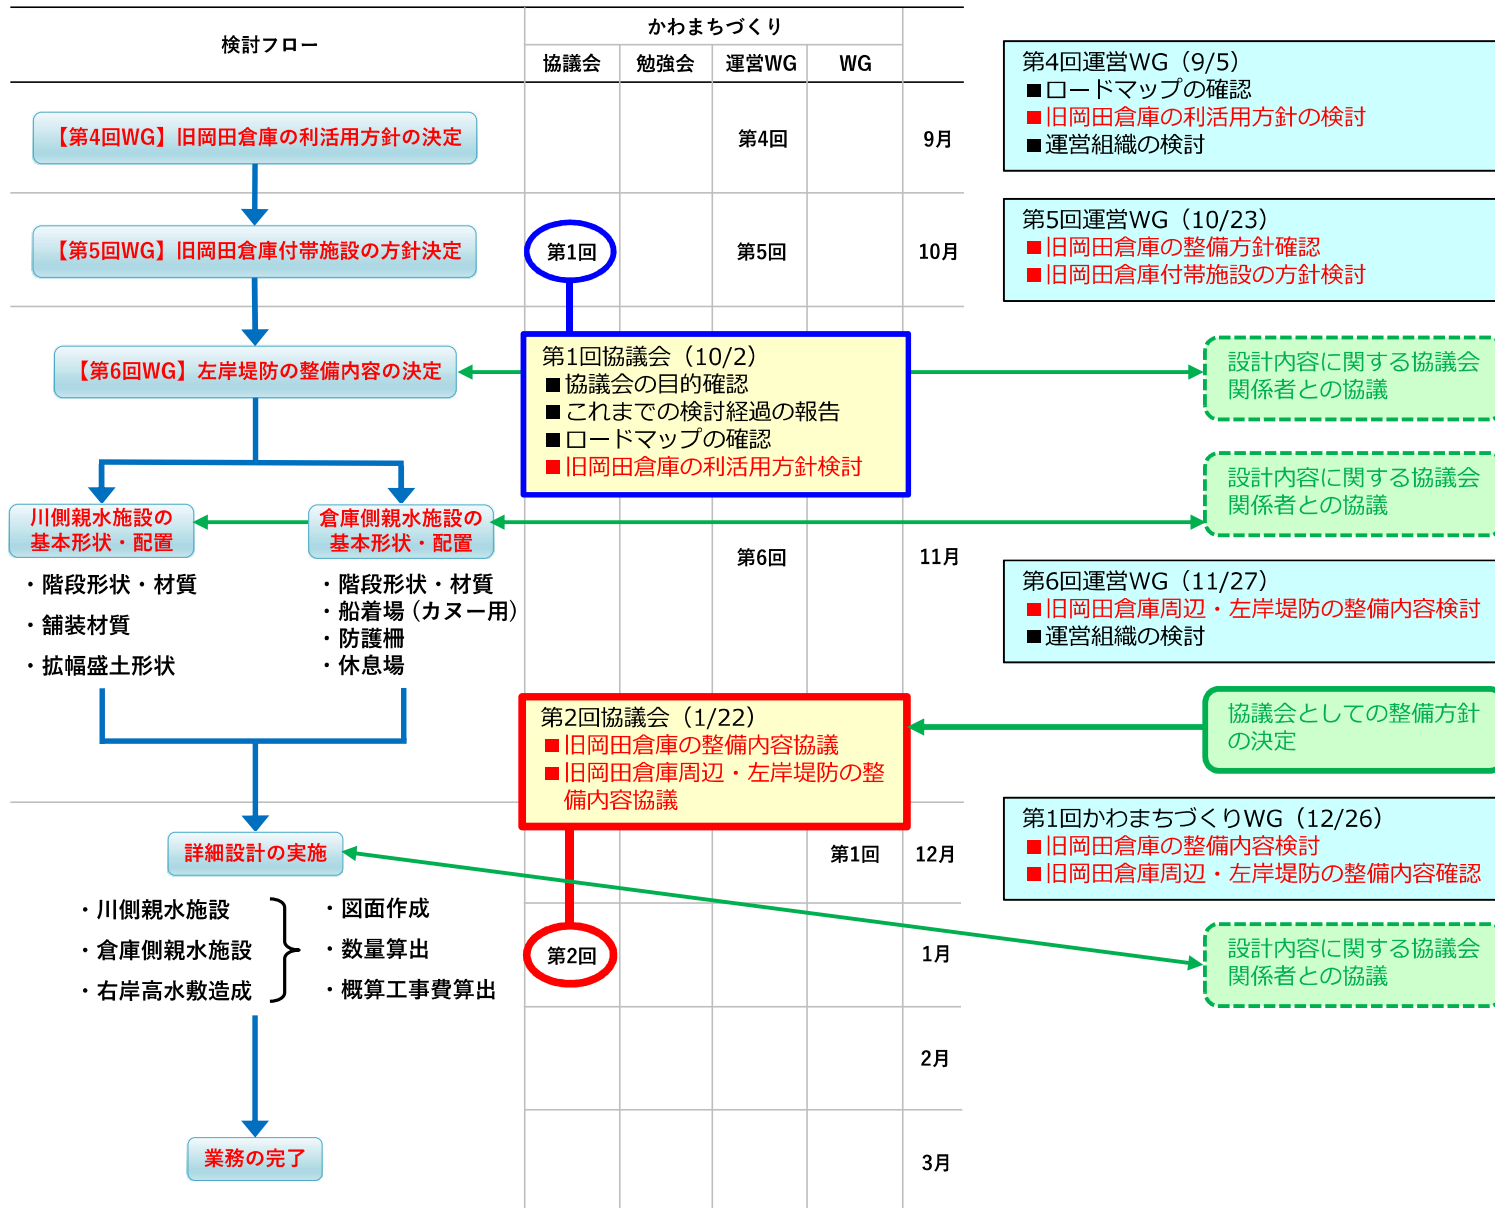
| 検討フロー | かわまちづくり 協議会 | 勉強会 | 運営WG | WG | |
|---|---|---|---|---|---|
| 【第4回WG】旧岡田倉庫の利活用方針の決定 | | | 第4回 | | 9月 |
| 【第5回WG】旧岡田倉庫付帯施設の方針決定 | 第1回 | | 第5回 | | 10月 |
| | | | 第6回 | | 11月 |
| | | | | 第1回 | 12月 |
| | 第2回 | | | | 1月 |
| | | | | | 2月 |
| | | | | | 3月 |

第4回運営WG（9/5）
■ロードマップの確認
■旧岡田倉庫の利活用方針の検討
■運営組織の検討

第5回運営WG（10/23）
■旧岡田倉庫の整備方針確認
■旧岡田倉庫付帯施設の方針検討

【第6回WG】左岸堤防の整備内容の決定

第1回協議会（10/2）
■協議会の目的確認
■これまでの検討経過の報告
■ロードマップの確認
■旧岡田倉庫の利活用方針検討

設計内容に関する協議会関係者との協議

設計内容に関する協議会関係者との協議

川側親水施設の基本形状・配置
・階段形状・材質
・舗装材質
・拡幅盛土形状

倉庫側親水施設の基本形状・配置
・階段形状・材質
・船着場（カヌー用）
・防護柵
・休息場

第6回運営WG（11/27）
■旧岡田倉庫周辺・左岸堤防の整備内容検討
■運営組織の検討

第2回協議会（1/22）
■旧岡田倉庫の整備内容協議
■旧岡田倉庫周辺・左岸堤防の整備内容協議

協議会としての整備方針の決定

第1回かわまちづくりWG（12/26）
■旧岡田倉庫の整備内容検討
■旧岡田倉庫周辺・左岸堤防の整備内容確認

詳細設計の実施
・川側親水施設
・倉庫側親水施設
・右岸高水敷造成
・図面作成
・数量算出
・概算工事費算出

設計内容に関する協議会関係者との協議

業務の完了